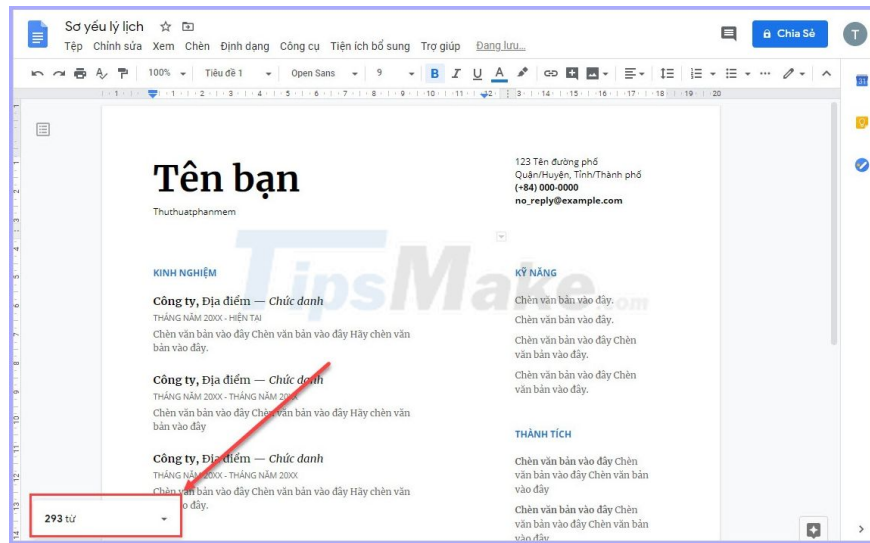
Sơ yếu lý lịch
Tệp Chỉnh sửa Xem Chèn Định dạng Công cụ Tiện ích bổ sung Trợ giúp Đang lưu...
Chia Sẻ
T
100% Tiêu đề 1 Open Sans 9
B I U A

Tên bạn
Thuthuatphanmem

123 Tên đường phố
Quận/Huyện, Tỉnh/Thành phố
(+84) 000-0000
no_reply@example.com

TipsMake.com

KINH NGHIỆM

Công ty, Địa điểm — Chức danh
THÁNG NĂM 20XX - HIỆN TẠI
Chèn văn bản vào đây Chèn văn bản vào đây Hãy chèn văn bản vào đây.

Công ty, Địa điểm — Chức danh
THÁNG NĂM 20XX - THÁNG NĂM 20XX
Chèn văn bản vào đây Chèn văn bản vào đây Hãy chèn văn bản vào đây

Công ty, Địa điểm — Chức danh
THÁNG NĂM 20XX - THÁNG NĂM 20XX
Chèn văn bản vào đây Chèn văn bản vào đây Hãy chèn văn bản vào đây

KỸ NĂNG
Chèn văn bản vào đây.
Chèn văn bản vào đây.
Chèn văn bản vào đây Chèn văn bản vào đây.
Chèn văn bản vào đây Chèn văn bản vào đây.

THÀNH TÍCH
Chèn văn bản vào đây Chèn văn bản vào đây Chèn văn bản vào đây
Chèn văn bản vào đây Chèn văn bản vào đây Chèn văn bản vào đây

293 từ